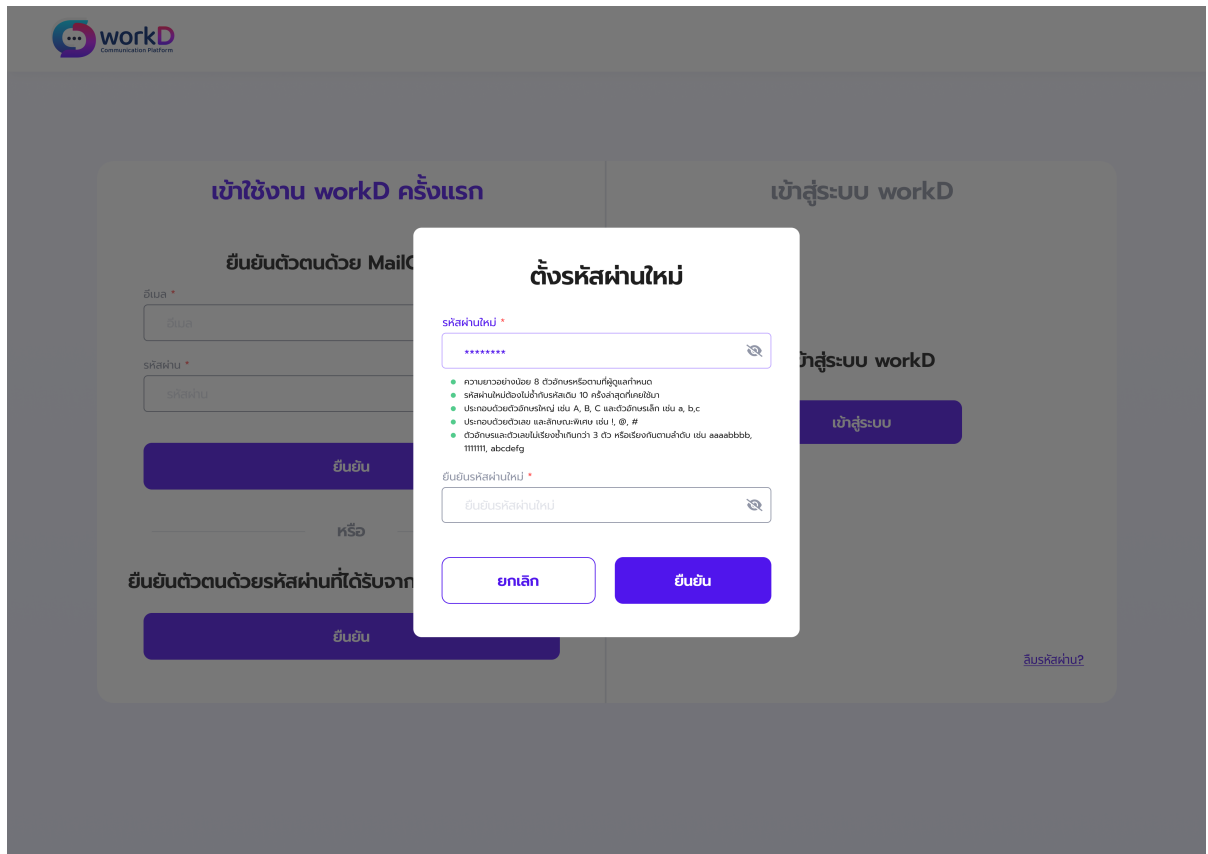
workD
Communication Platform

เข้าใช้งาน workD ครั้งแรก

ยืนยันตัวตนด้วย MailG

อีเมล *

อีเมล

รหัสผ่าน *

รหัสผ่าน

ยืนยัน

หรือ

ยืนยันตัวตนด้วยรหัสผ่านที่ได้รับจาก

ยืนยัน

เข้าสู่ระบบ workD

ข้าสู่ระบบ workD

เข้าสู่ระบบ

ลืมรหัสผ่าน?

ตั้งรหัสผ่านใหม่

รหัสผ่านใหม่ *

********

- ความยาวอย่างน้อย 8 ตัวอักษรหรือตามที่ผู้ดูแลกำหนด
- รหัสผ่านใหม่ต้องไม่ซ้ำกับรหัสเดิม 10 ครั้งล่าสุดที่เคยใช้มา
- ประกอบด้วยตัวอักษรใหญ่ เช่น A, B, C และตัวอักษรเล็ก เช่น a, b,c
- ประกอบด้วยตัวเลข และสัญลักษณ์พิเศษ เช่น !, @, #
- ตัวอักษรและตัวเลขไม่เรียงซ้ำเกินกว่า 3 ตัว หรือเรียงกันตามลำดับ เช่น aaaabbbb, 1111111, abcdefg

ยืนยันรหัสผ่านใหม่ *

ยืนยันรหัสผ่านใหม่

ยกเลิก

ยืนยัน